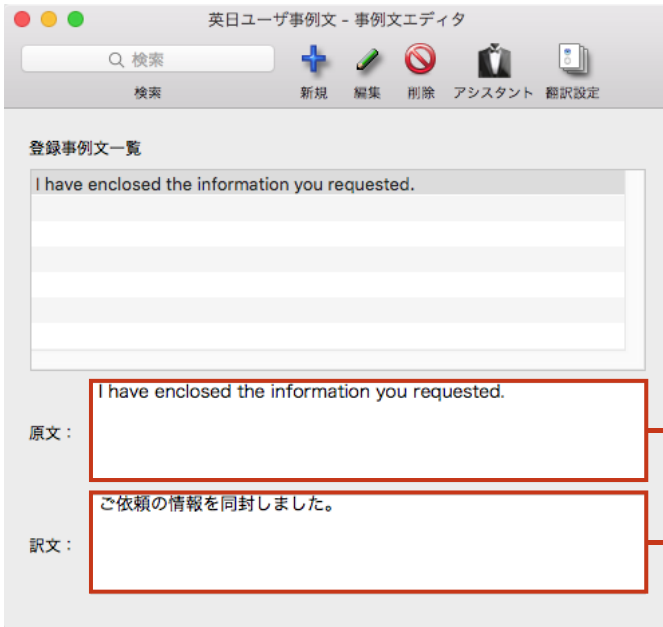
英日ユーザ事例文 - 事例文エディタ

検索

検索

新規 編集 削除 アシスタント 翻訳設定

登録事例文一覧

I have enclosed the information you requested.

原文：

I have enclosed the information you requested.

訳文：

ご依頼の情報を同封しました。